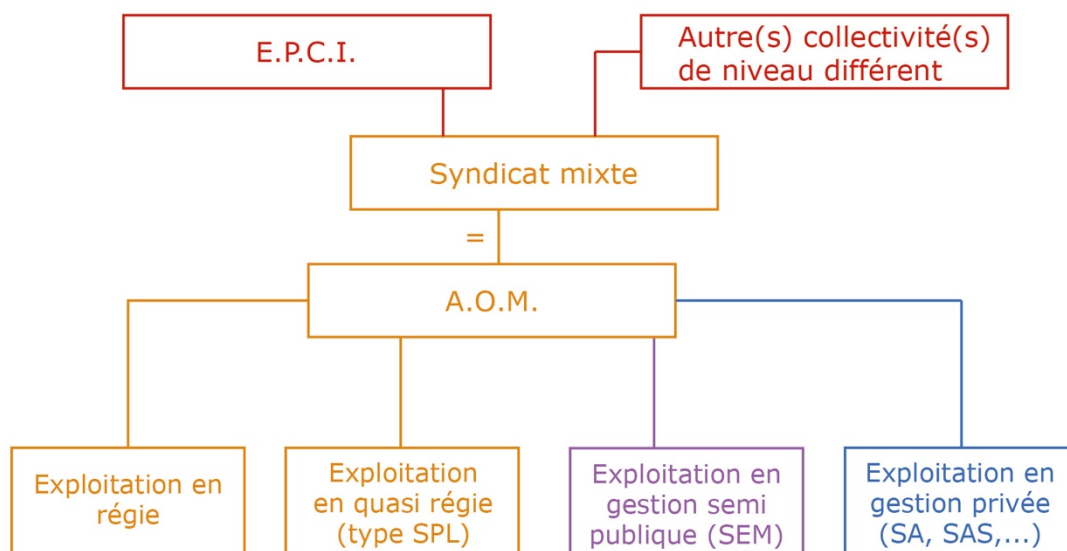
E.P.C.I.

Autre(s) collectivité(s) de niveau différent

Syndicat mixte

=

A.O.M.

Exploitation en régie

Exploitation en quasi régie (type SPL)

Exploitation en gestion semi publique (SEM)

Exploitation en gestion privée (SA, SAS,...)